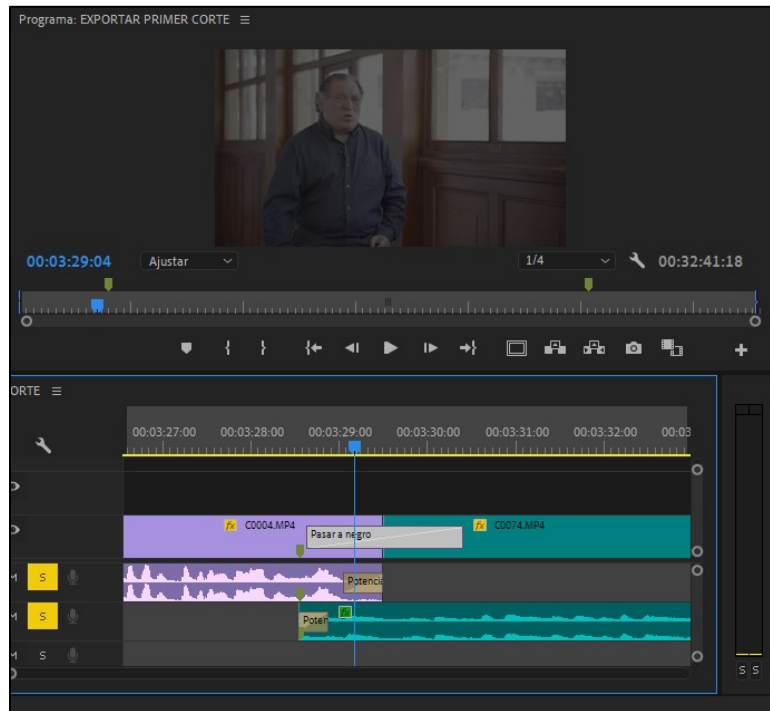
Programa: EXPORTAR PRIMER CORTE ≡

00:03:29:04
Ajustar
1/4
00:32:41:18

ORTE ≡

00:03:27:00
00:03:28:00
00:03:29:00
00:03:30:00
00:03:31:00
00:03:32:00
00:03

fx C0004.MP4
Pasar a negro
fx C0074.MP4
Potenci
Poten
fx

S
S
S

S S